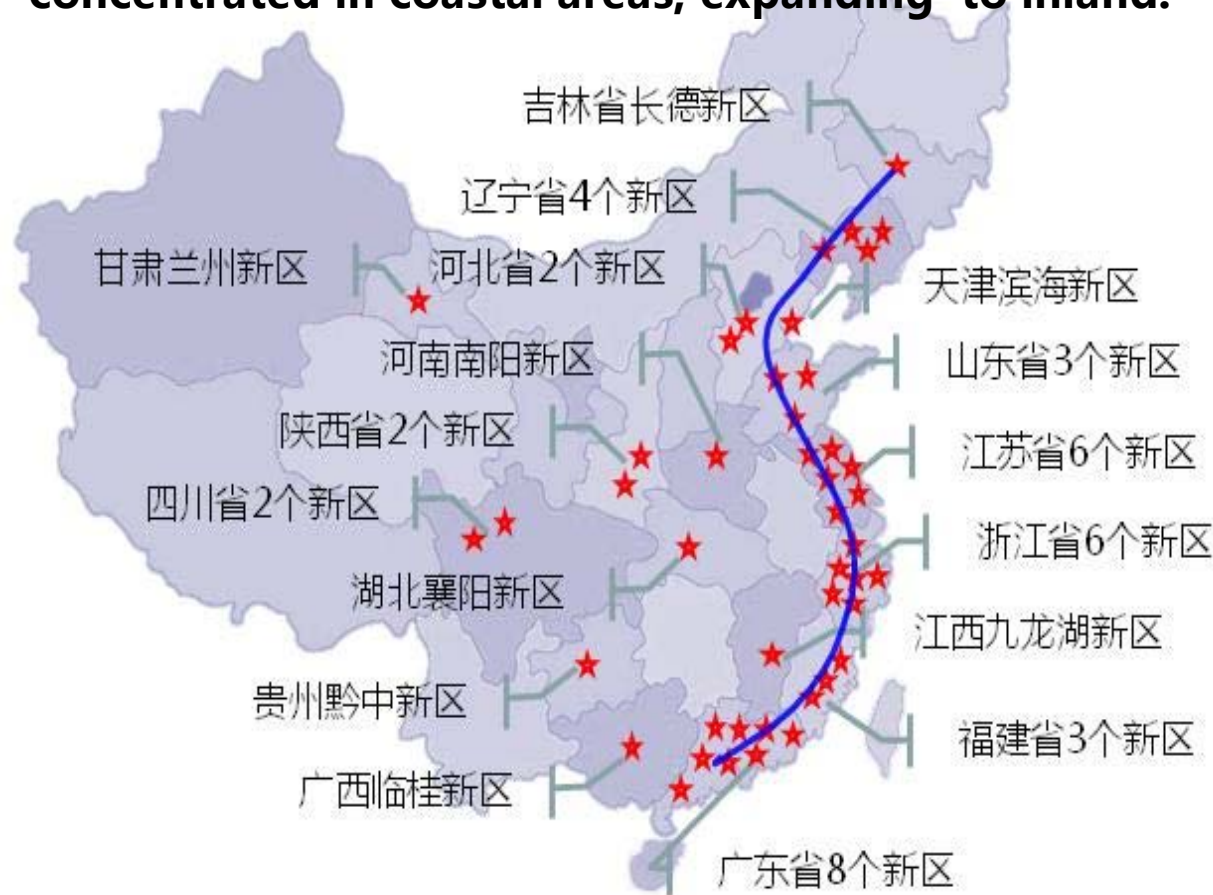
concentrated in coastal areas, expanding to inland.

吉林省长德新区

辽宁省4个新区

甘肃兰州新区

河北省2个新区

天津滨海新区

河南南阳新区

山东省3个新区

陕西省2个新区

江苏省6个新区

四川省2个新区

浙江省6个新区

湖北襄阳新区

江西九龙湖新区

贵州黔中新区

福建省3个新区

广西临桂新区

广东省8个新区